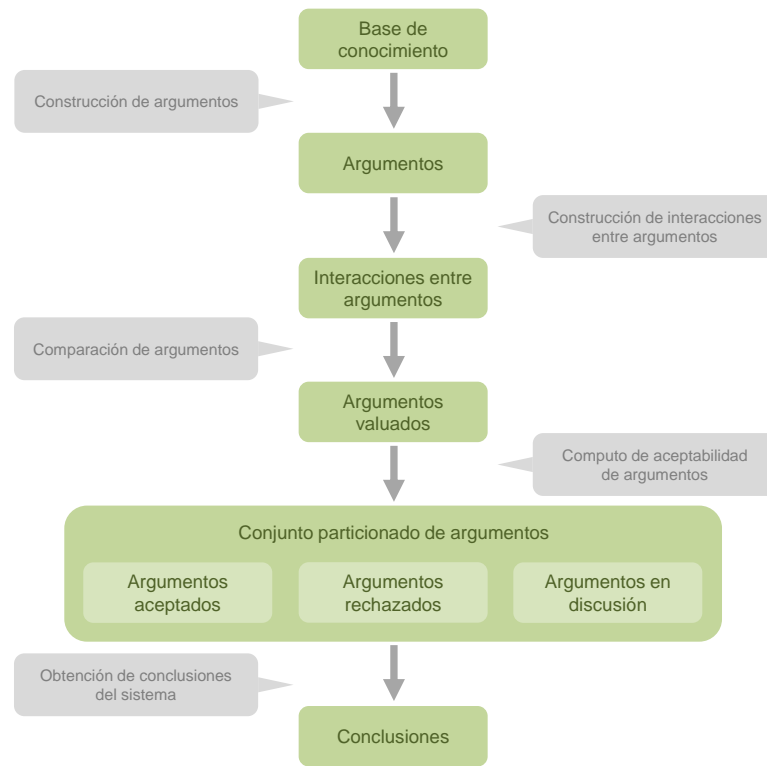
Base de conocimiento

Construcción de argumentos

Argumentos

Construcción de interacciones entre argumentos

Interacciones entre argumentos

Comparación de argumentos

Argumentos valuados

Computo de aceptabilidad de argumentos

Conjunto particionado de argumentos

Argumentos aceptados

Argumentos rechazados

Argumentos en discusión

Obtención de conclusiones del sistema

Conclusiones